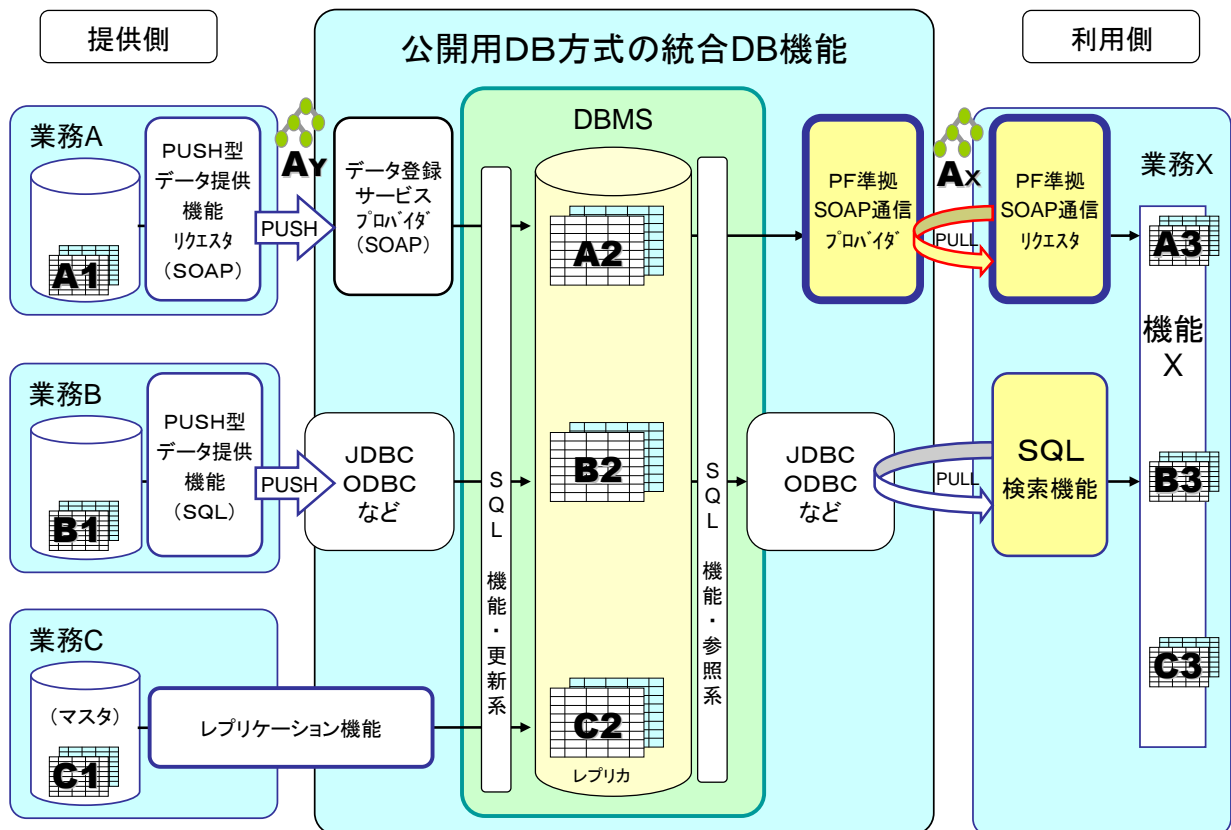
提供側

公開用DB方式の統合DB機能

利用側

業務A

PUSH型 データ提供 機能 ﾘｸｴｽﾀ （SOAP）

A1

PUSH

AY

データ登録 サービス ﾌﾟﾛﾊﾞｲﾀﾞ （SOAP）

DBMS

SQL 機能・更新系

A2

B2

C2

レプリカ

SQL 機能・参照系

PF準拠 SOAP通信 ﾌﾟﾛﾊﾞｲﾀﾞ

AX

PULL

PF準拠 SOAP通信 ﾘｸｴｽﾀ

業務X

A3

機能X

業務B

PUSH型 データ提供 機能 （SQL）

B1

PUSH

JDBC ODBC など

JDBC ODBC など

PULL

SQL 検索機能

B3

業務C

（マスタ）

C1

レプリケーション機能

C3